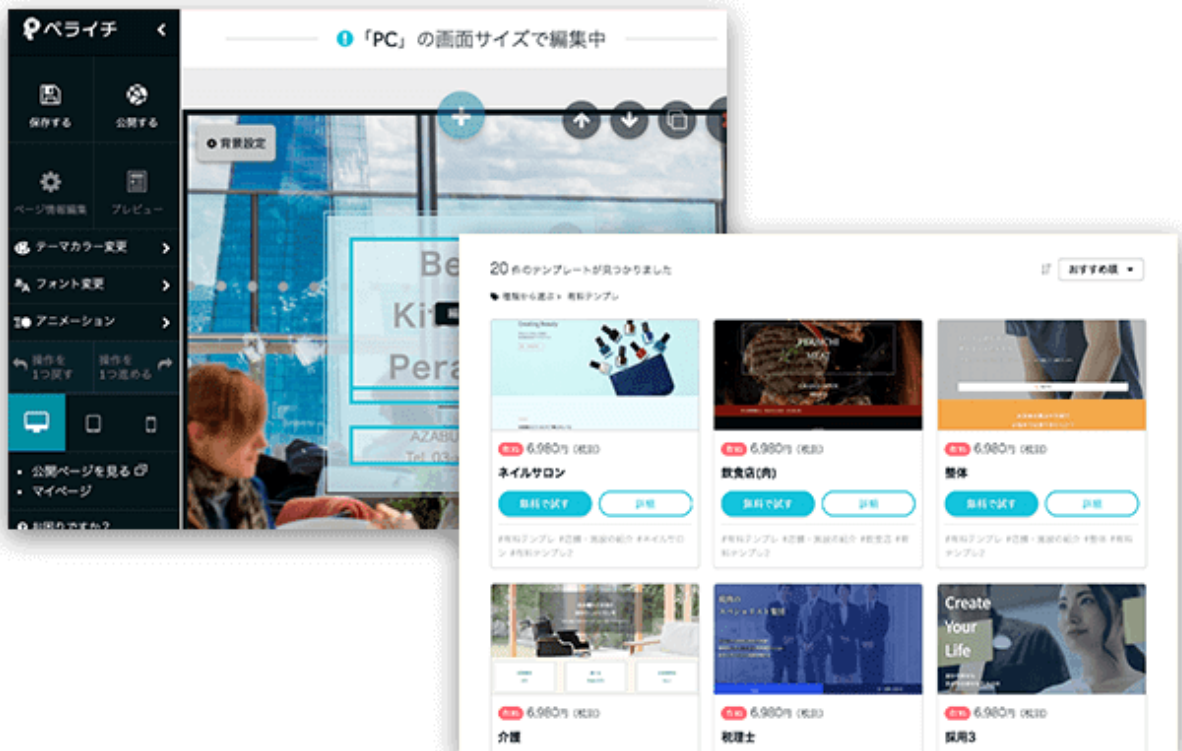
ペライチ

保存する
公開する
ページ情報編集
プレビュー
テーマカラー変更
フォント変更
アニメーション
操作を1つ戻す
操作を1つ進める
• 公開ページを見る
• マイページ
お困りですか?

「PC」の画面サイズで編集中

背景設定

Be
Kit
Pera
AZABU
Tel. 03-

20 件のテンプレートが見つかりました
おすすめ順
複数から選ぶ > 有料テンプレ

Creating Beauty

有料 6,980円 (税込)
ネイルサロン
無料で試す
詳細
#有料テンプレ #店舗・施設の紹介 #ネイルサロン #有料テンプレ2

PERAICHI MEAT
有料 6,980円 (税込)
飲食店(肉)
無料で試す
詳細
#有料テンプレ #店舗・施設の紹介 #飲食店 #有料テンプレ2

有料 6,980円 (税込)
整体
無料で試す
詳細
#有料テンプレ #店舗・施設の紹介 #整体 #有料テンプレ2

有料 6,980円 (税込)
介護

有料 6,980円 (税込)
税理士

Create Your Life
有料 6,980円 (税込)
採用3